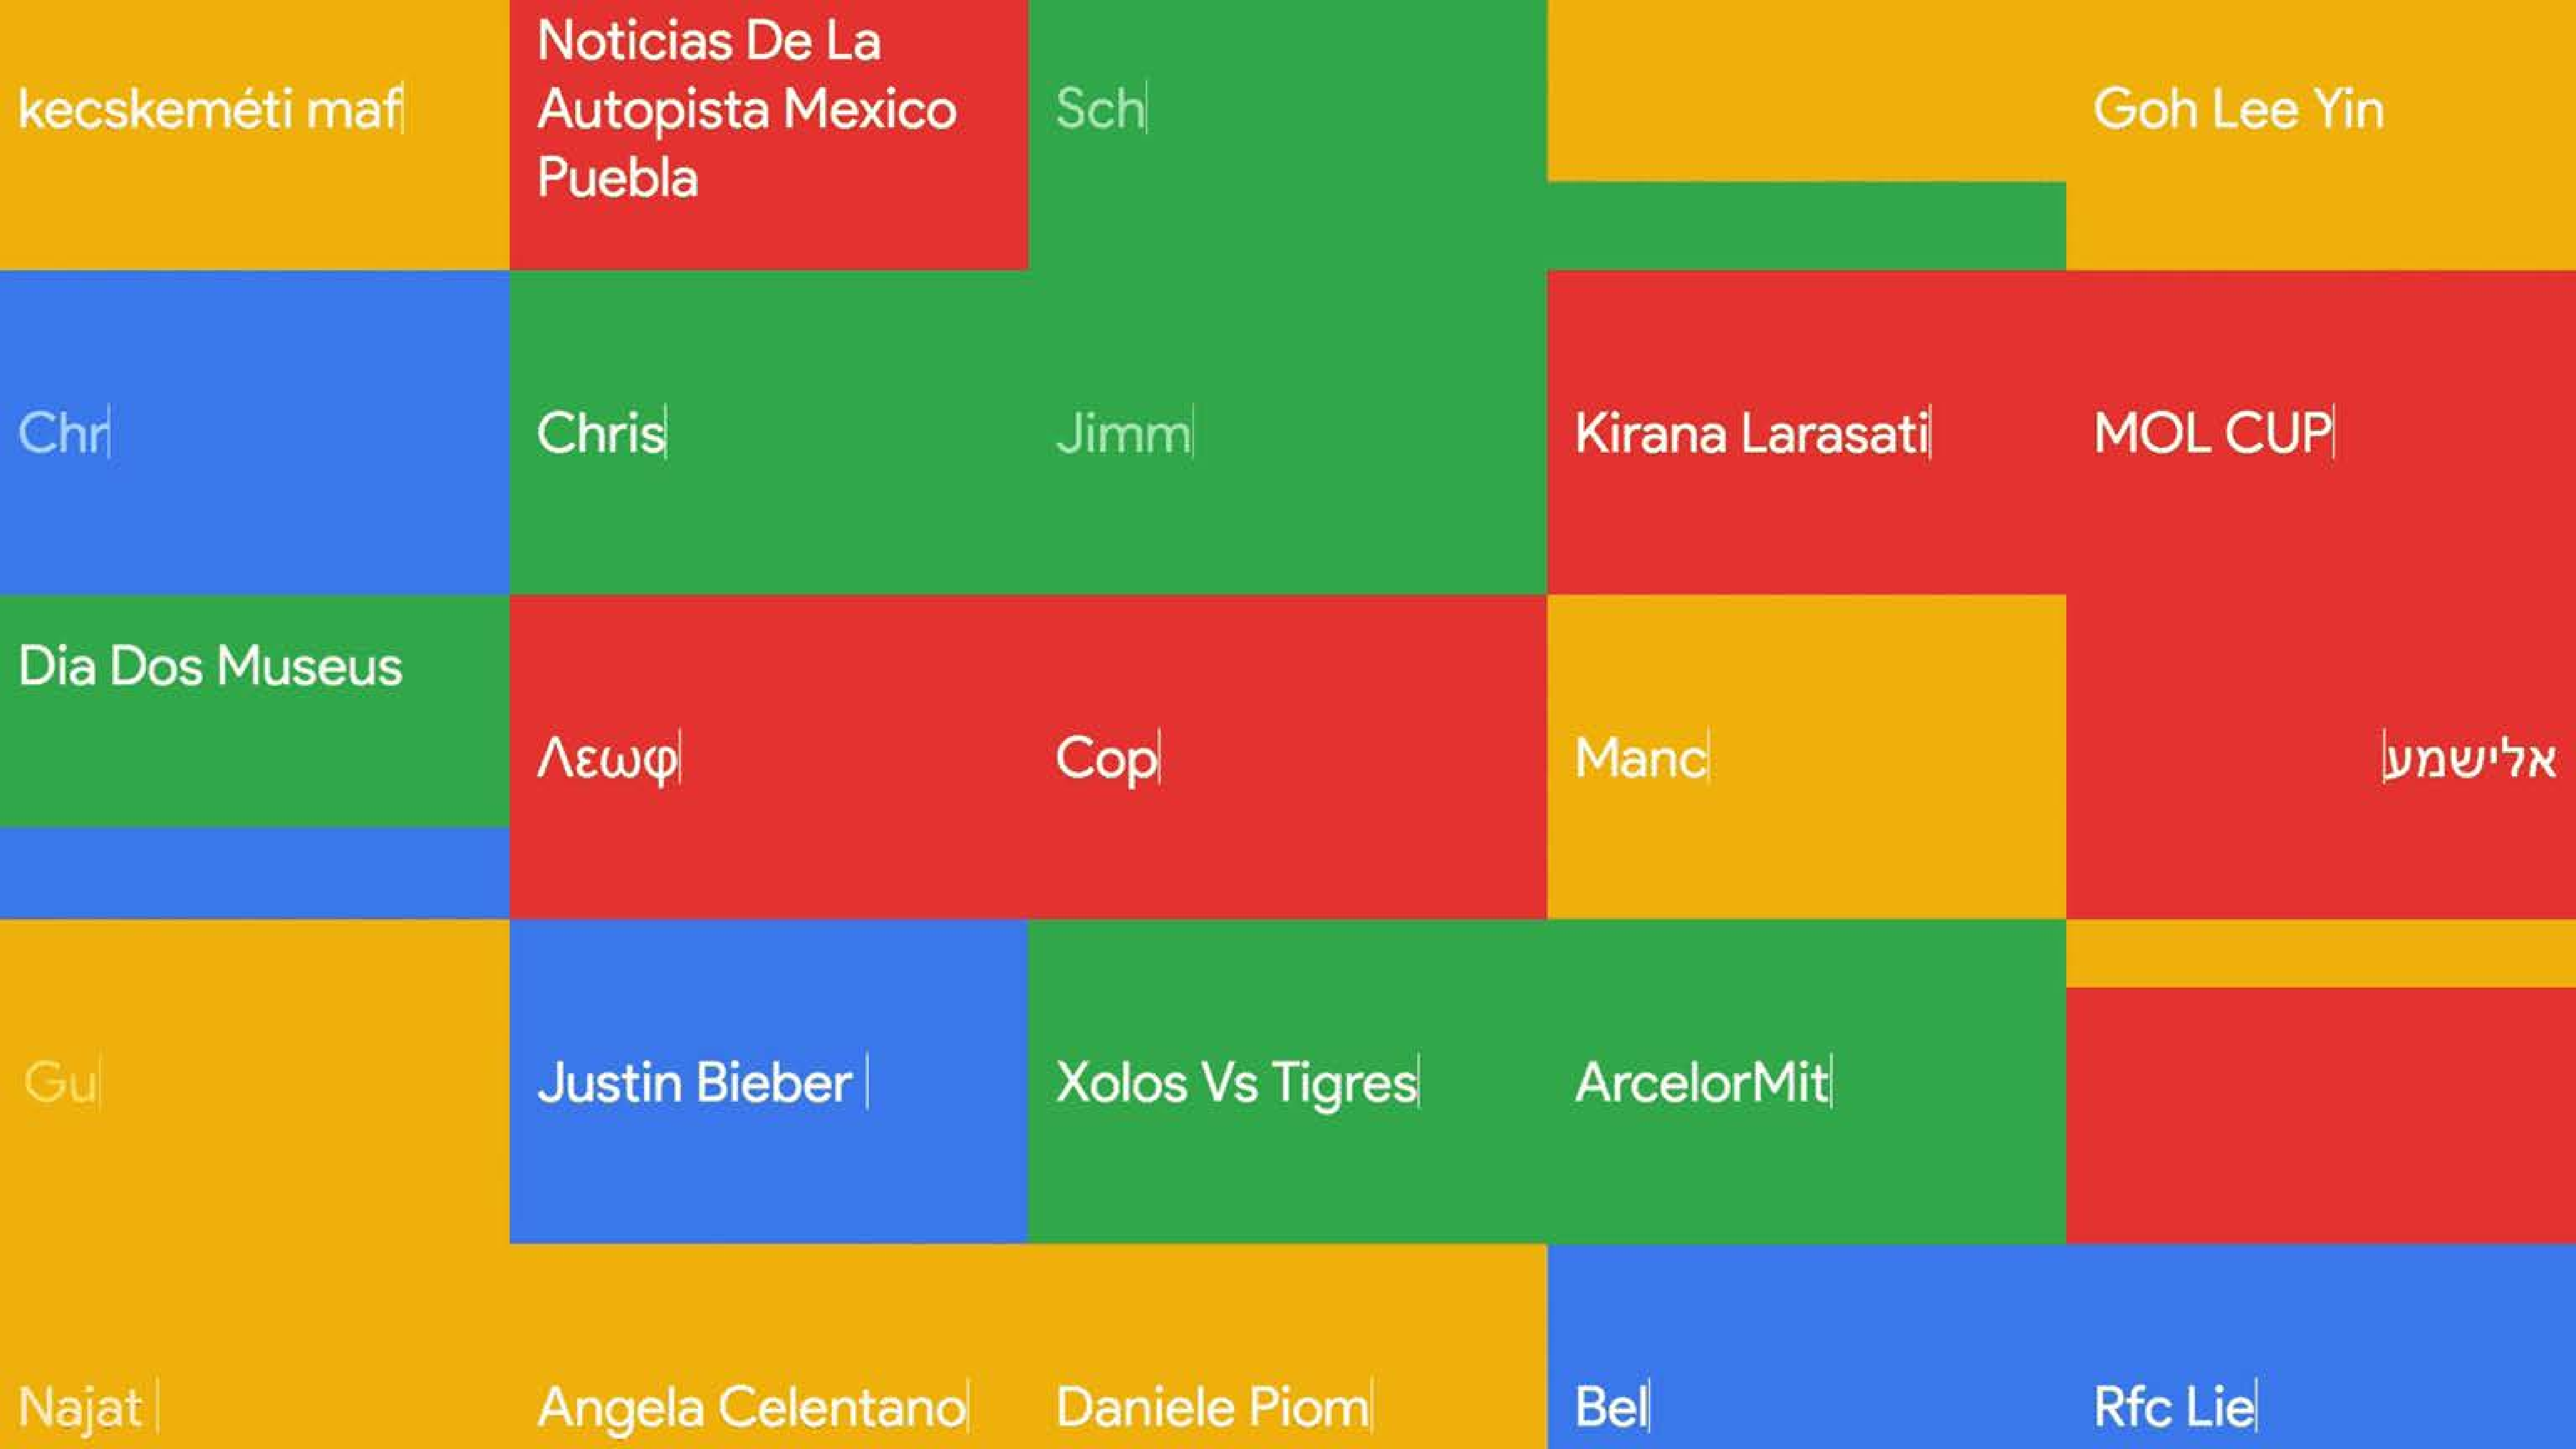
kecskeméti maf

Noticias De La Autopista Mexico Puebla

Sch

Goh Lee Yin

Chr

Chris

Jimm

Kirana Larasati

MOL CUP

Dia Dos Museus

Λεωφ

Cop

Manc

אלישמע

Gu

Justin Bieber

Xolos Vs Tigres

ArcelorMit

Najat

Angela Celentano

Daniele Piom

Bel

Rfc Lie